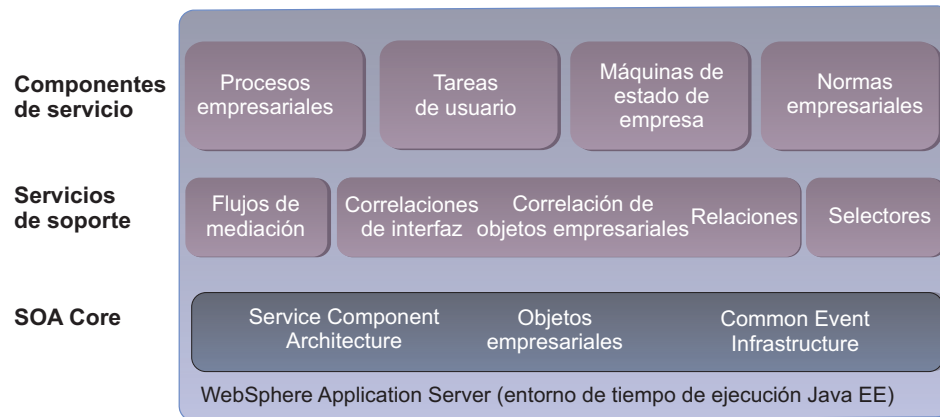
Componentes de servicio

Procesos empresariales

Tareas de usuario

Máquinas de estado de empresa

Normas empresariales

Servicios de soporte

Flujos de mediación

Correlaciones de interfaz

Correlación de objetos empresariales

Relaciones

Selectores

SOA Core

Service Component Architecture

Objetos empresariales

Common Event Infrastructure

WebSphere Application Server (entorno de tiempo de ejecución Java EE)